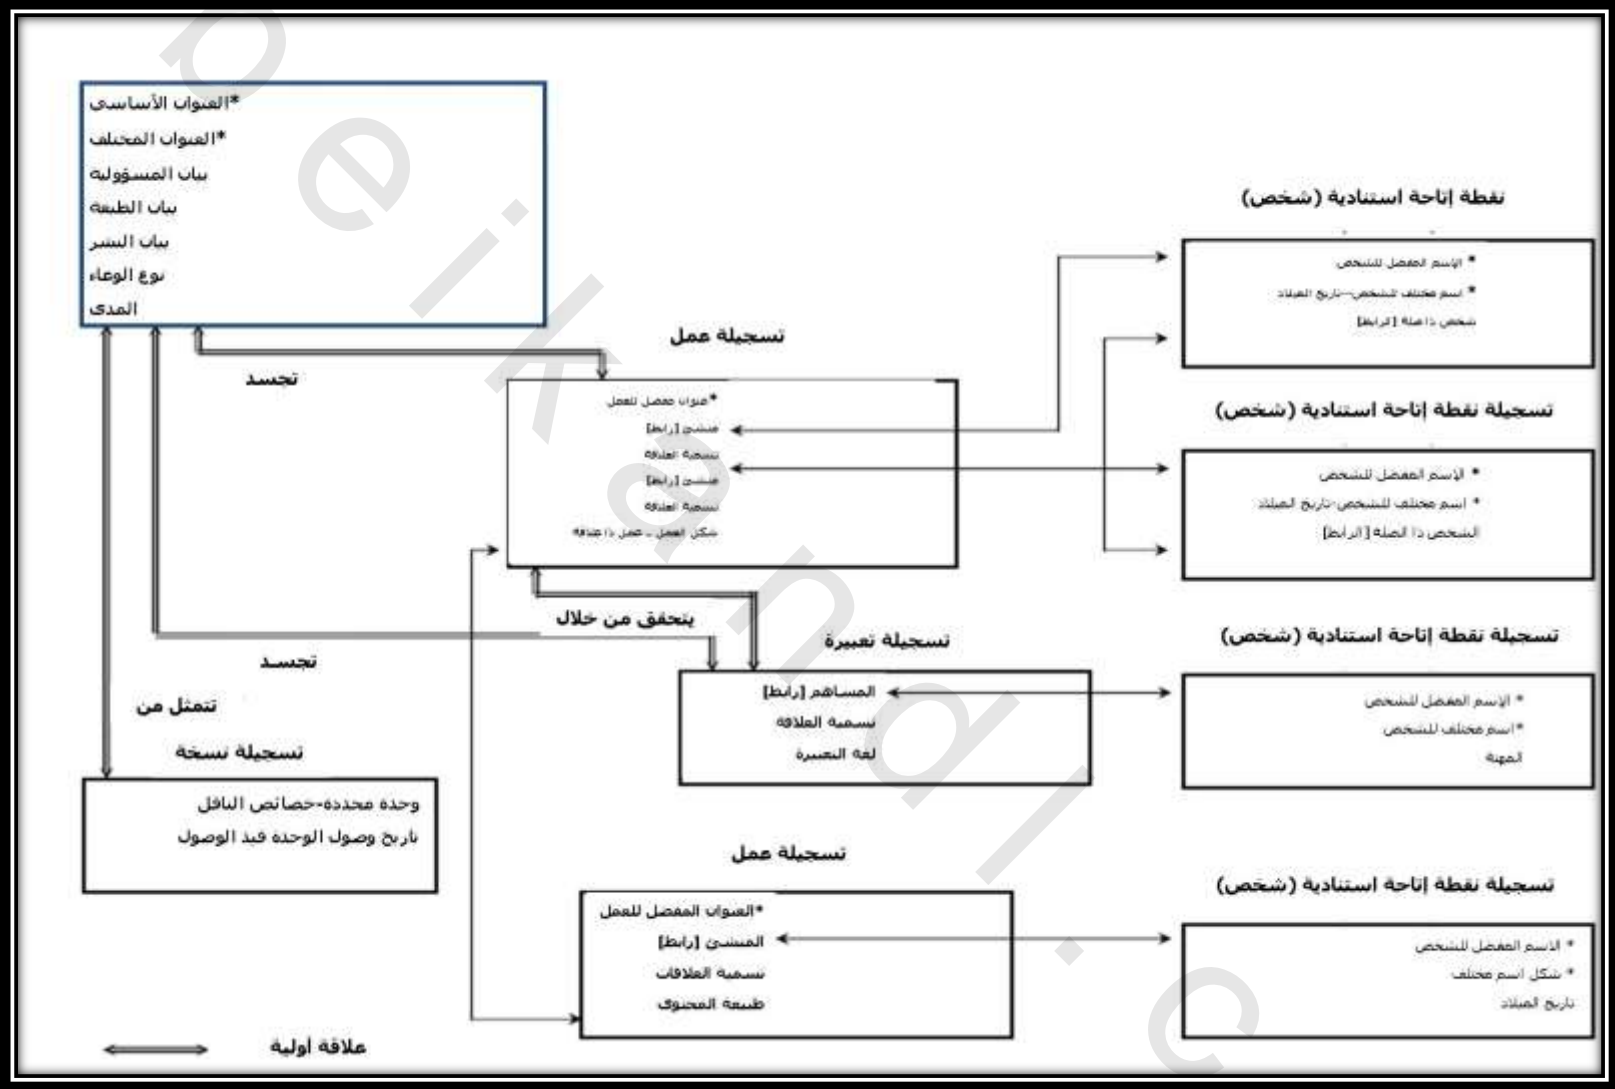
*العنوان الأساسي
*العنوان المختلف
بيان المسؤولية
بيان الطبعة
بيان النشر
نوع الوعاء
المدى

تسجيلة عمل

*عنوان مفضل للعمل
منشئ [رابط]
تسمية العلاقة
منشئ [رابط]
تسمية العلاقة
شكل العمل ـ عمل ذا علاقة

تجسد

نقطة إتاحة استنادية (شخص)

* الإسم المفضل للشخص
* اسم مختلف للشخص—تاريخ الميلاد
شخص ذا صلة [رابط]

تسجيلة نقطة إتاحة استنادية (شخص)

* الإسم المفضل للشخص
* اسم مختلف للشخص-تاريخ الميلاد
الشخص ذا الصلة [الرابط]

يتحقق من خلال

تجسد

تسجيلة تعبيرة

المساهم [رابط]
تسمية العلاقة
لغة التعبيرة

تسجيلة نقطة إتاحة استنادية (شخص)

* الإسم المفضل للشخص
*اسم مختلف للشخص
المهنة

تتمثل من

تسجيلة نسخة

وحدة محددة-خصائص الناقل
تاريخ وصول الوحدة قيد الوصول

تسجيلة عمل

*العنوان المفضل للعمل
المنشئ [رابط]
تسمية العلاقات
طبيعة المحتوى

تسجيلة نقطة إتاحة استنادية (شخص)

* الاسم المفضل للشخص
* شكل اسم مختلف
تاريخ الميلاد

علاقة أولية